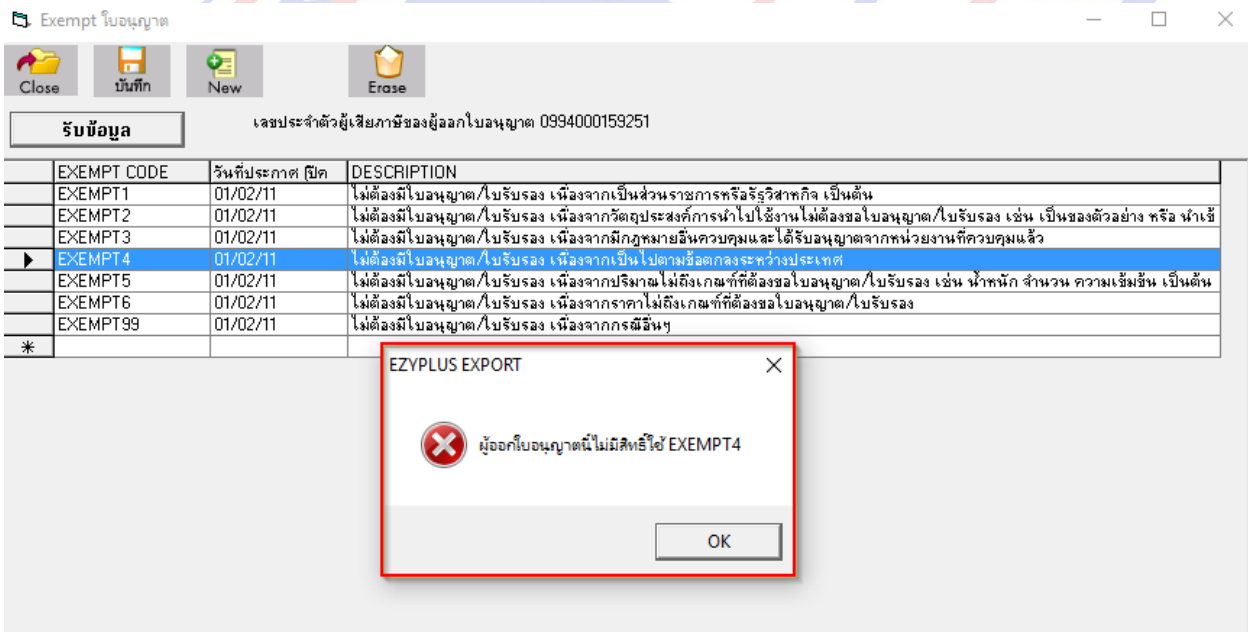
Exempt ใบอนุญาต

Close บันทึก New Erase

รับข้อมูล

เลขประจำตัวผู้เสียภาษีของผู้ออกใบอนุญาต 0994000159251

| | EXEMPT CODE | วันที่ประกาศ (ปิด | DESCRIPTION |
|---|---|---|---|
| | EXEMPT1 | 01/02/11 | ไม่ต้องมีใบอนุญาต/ใบรับรอง เนื่องจากเป็นส่วนราชการหรือรัฐวิสาหกิจ เป็นต้น |
| | EXEMPT2 | 01/02/11 | ไม่ต้องมีใบอนุญาต/ใบรับรอง เนื่องจากวัตถุประสงค์การนำไปใช้งานไม่ต้องขอใบอนุญาต/ใบรับรอง เช่น เป็นของตัวอย่าง หรือ นำเข้ |
| | EXEMPT3 | 01/02/11 | ไม่ต้องมีใบอนุญาต/ใบรับรอง เนื่องจากมีกฎหมายอื่นควบคุมและได้รับอนุญาตจากหน่วยงานที่ควบคุมแล้ว |
| ▶ | EXEMPT4 | 01/02/11 | ไม่ต้องมีใบอนุญาต/ใบรับรอง เนื่องจากเป็นไปตามข้อตกลงระหว่างประเทศ |
| | EXEMPT5 | 01/02/11 | ไม่ต้องมีใบอนุญาต/ใบรับรอง เนื่องจากปริมาณไม่ถึงเกณฑ์ที่ต้องขอใบอนุญาต/ใบรับรอง เช่น น้ำหนัก จำนวน ความเข้มข้น เป็นต้น |
| | EXEMPT6 | 01/02/11 | ไม่ต้องมีใบอนุญาต/ใบรับรอง เนื่องจากราคาไม่ถึงเกณฑ์ที่ต้องขอใบอนุญาต/ใบรับรอง |
| | EXEMPT99 | 01/02/11 | ไม่ต้องมีใบอนุญาต/ใบรับรอง เนื่องจากกรณีอื่นๆ |
| * | | | |

EZYPLUS EXPORT

ผู้ออกใบอนุญาตนี้ไม่มีสิทธิ์ใช้ EXEMPT4

OK